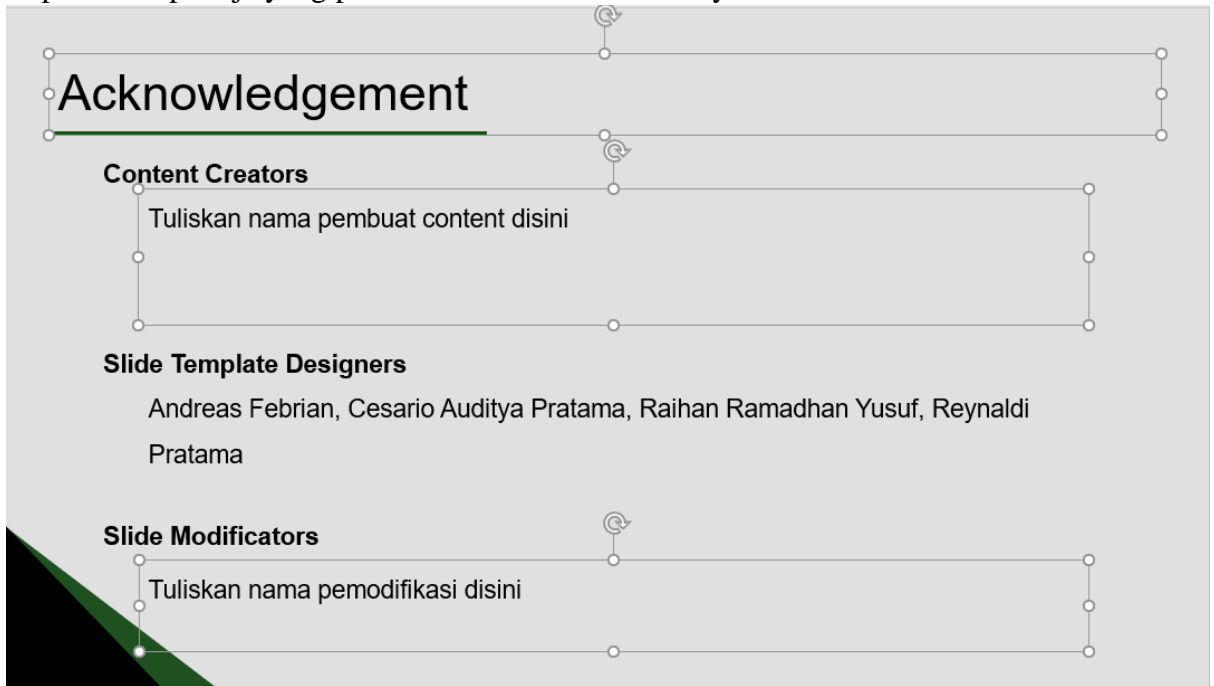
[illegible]

Acknowledgement

Content Creators

Tuliskan nama pembuat content disini

Slide Template Designers

Andreas Febrian, Cesario Auditya Pratama, Raihan Ramadhan Yusuf, Reynaldi Pratama

Slide Modificators

Tuliskan nama pemodifikasi disini